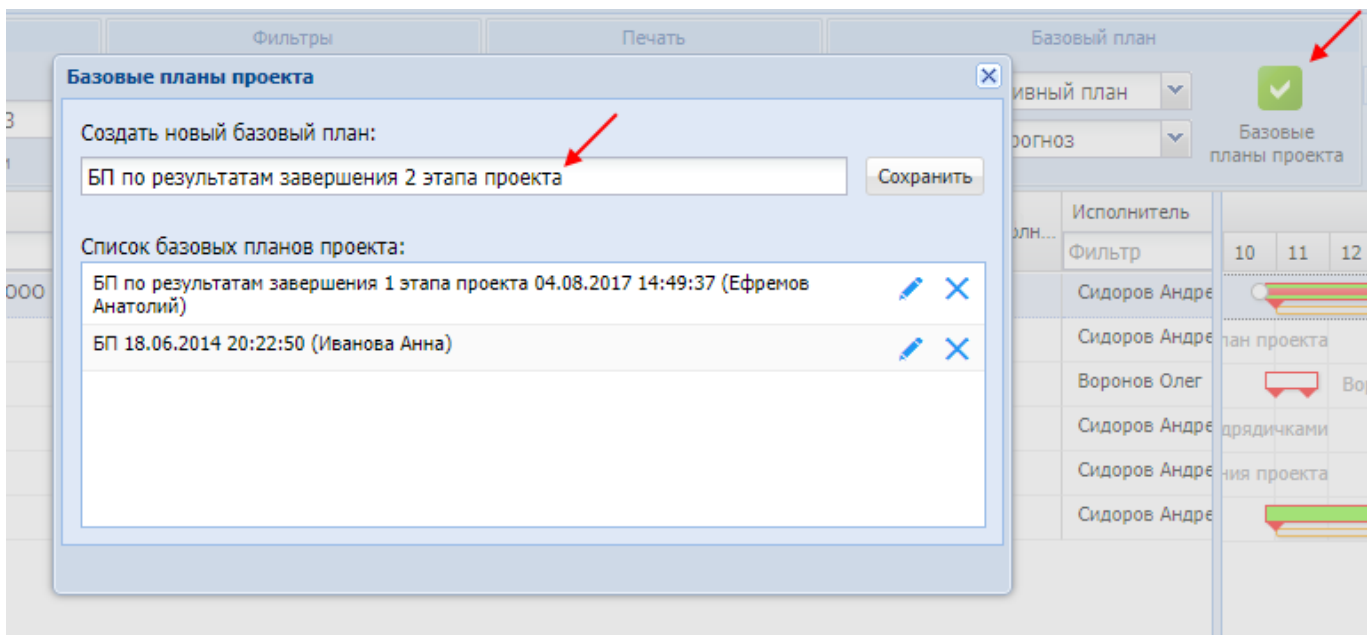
Фильтры
Печать
Базовый план

Базовые планы проекта

Создать новый базовый план:
БП по результатам завершения 2 этапа проекта
Сохранить

Список базовых планов проекта:
БП по результатам завершения 1 этапа проекта 04.08.2017 14:49:37 (Ефремов Анатолий)
БП 18.06.2014 20:22:50 (Иванова Анна)

ивный план
огноз
Базовые планы проекта

олн...
Исполнитель
Фильтр
10 11 12
000
Сидоров Андре
Сидоров Андре лан проекта
Воронов Олег Вор
Сидоров Андре дрядчиками
Сидоров Андре ния проекта
Сидоров Андре